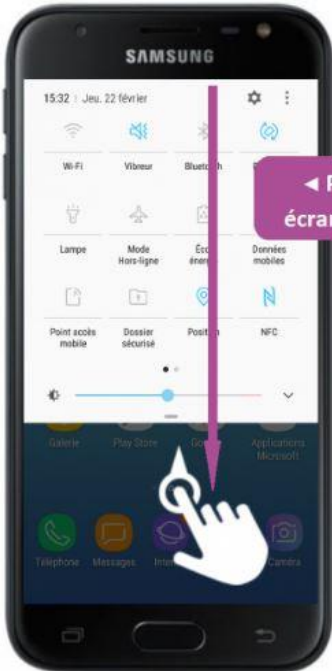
SAMSUNG

15:32 | Jeu. 22 février

Wi-Fi
Vibreur
Bluetooth

◄ P
écra

Lampe
Mode Hors-ligne
Éco énerg
Données mobiles

Point accès mobile
Dossier sécurisé
Position
NFC

Galerie
Play Store
Go
Applications Microsoft

Téléphone
Messages
Inte
Caméra